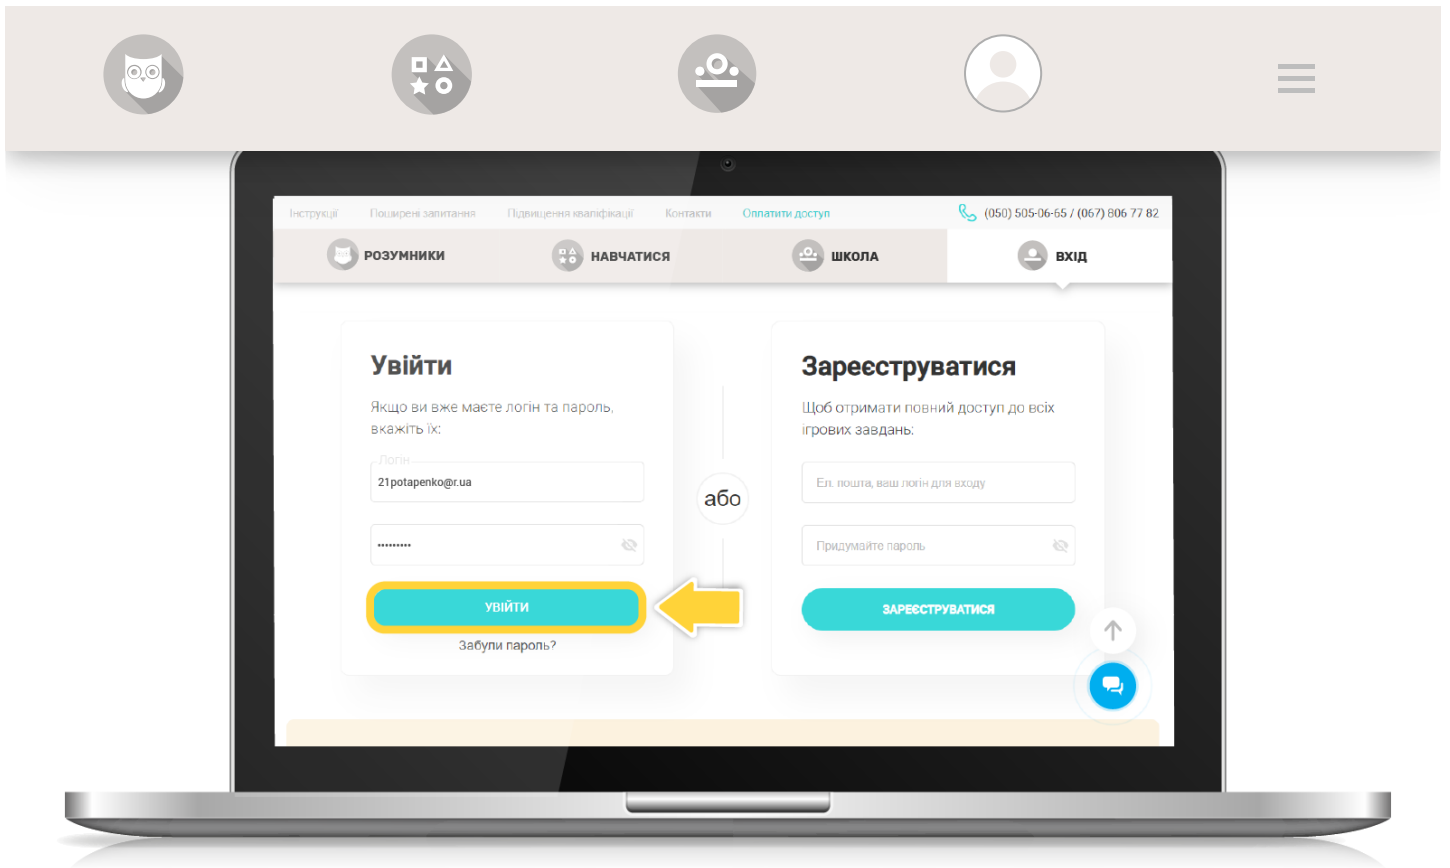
Інструкції Поширені запитання Підвищення кваліфікації Контакти Оплатити доступ

(050) 505-06-65 / (067) 806 77 82

РОЗУМНИКИ НАВЧАТИСЯ ШКОЛА ВХІД

Увійти

Якщо ви вже маєте логін та пароль, вкажіть їх:

Логін

21potapenko@r.ua

•••••••••

УВІЙТИ

Забули пароль?

або

Зареєструватися

Щоб отримати повний доступ до всіх ігрових завдань:

Ел. пошта, ваш логін для входу

Придумайте пароль

ЗАРЕЄСТРУВАТИСЯ